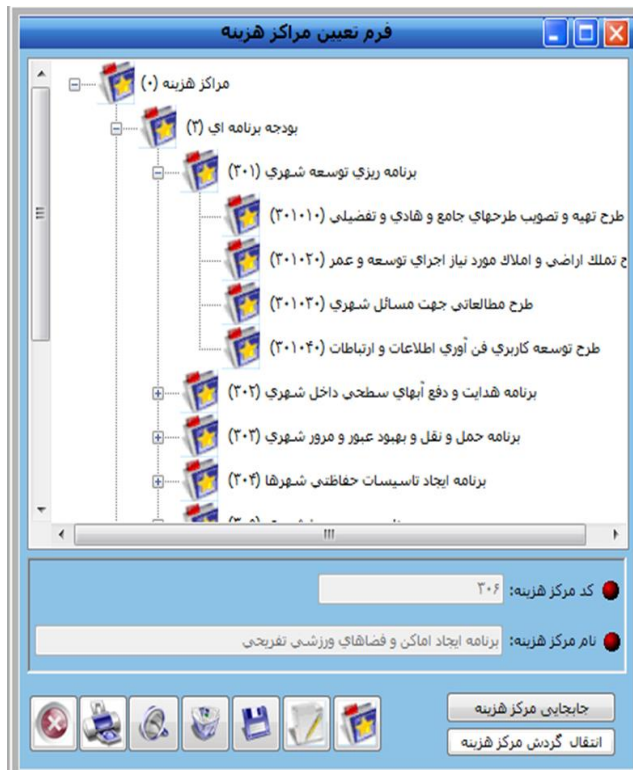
فرم تعيين مراكز هزينه

مراكز هزينه (۰)
بودجه برنامه اي (۳)
برنامه ريزي توسعه شهري (۳۰۱)
طرح تهيه و تصويب طرحهاي جامع و هادي و تفضيلي (۳۰۱۰۱)
ح تملك اراضي و املاك مورد نياز اجراي توسعه و عمر (۳۰۱۰۲)
طرح مطالعاتي جهت مسائل شهري (۳۰۱۰۳)
طرح توسعه كاربري فن آوري اطلاعات و ارتباطات (۳۰۱۰۴)
برنامه هدايت و دفع آبهاي سطحي داخل شهري (۳۰۲)
برنامه حمل و نقل و بهبود عبور و مرور شهري (۳۰۳)
برنامه ايجاد تاسيسات حفاظتي شهرها (۳۰۴)
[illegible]

کد مرکز هزینه: ۳۰۶
نام مرکز هزینه: برنامه ايجاد اماكن و فضاهاي ورزشي تفريحي

جابجايي مركز هزينه
انتقال گردش مركز هزينه